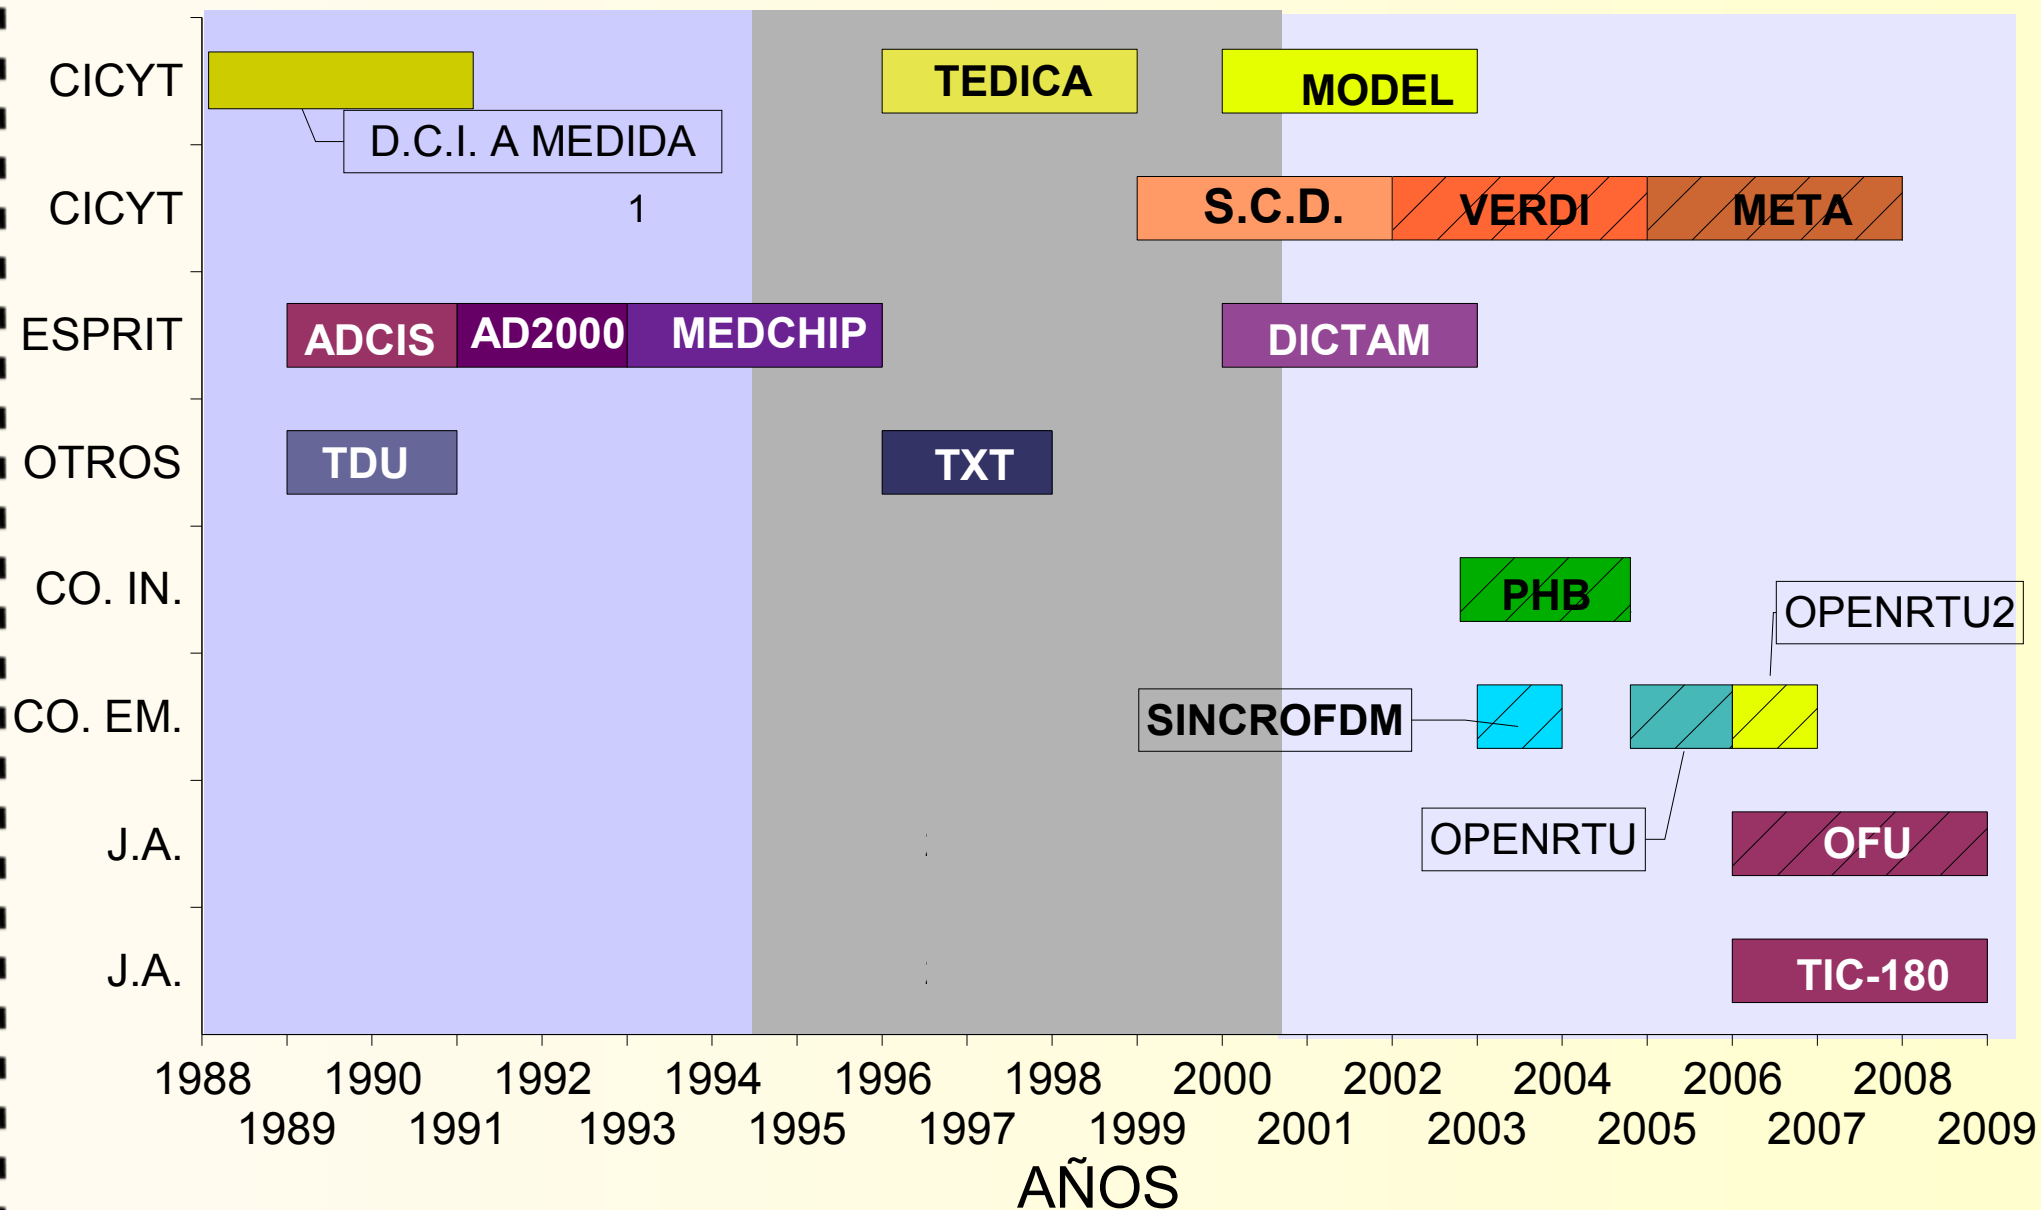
CICYT
CICYT
ESPRIT
OTROS
CO. IN.
CO. EM.
J.A.
J.A.

D.C.I. A MEDIDA
TEDICA
MODEL
1
S.C.D.
VERDI
META
ADCIS
AD2000
MEDCHIP
DICTAM
TDU
TXT
PHB
OPENRTU2
SINCROFDM
OPENRTU
OFU
TIC-180

1988 1989 1990 1991 1992 1993 1994 1995 1996 1997 1998 1999 2000 2001 2002 2003 2004 2005 2006 2007 2008 2009
AÑOS